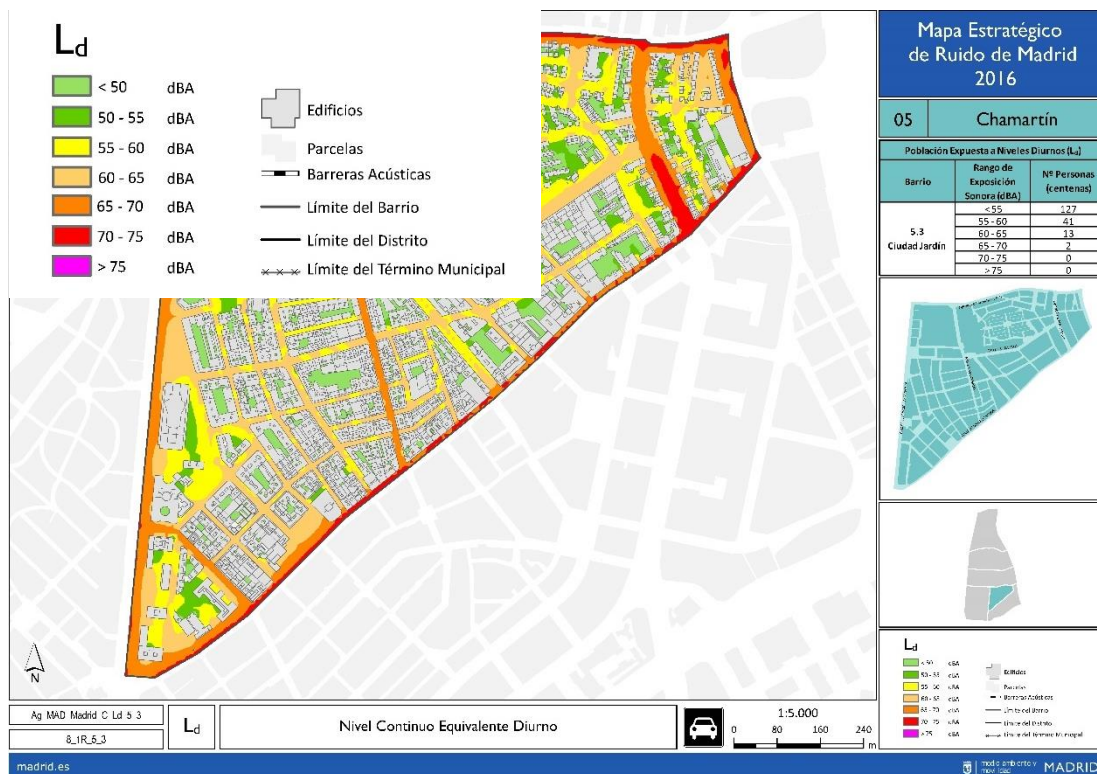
$L_d$

< 50 dBA
50 - 55 dBA
55 - 60 dBA
60 - 65 dBA
65 - 70 dBA
70 - 75 dBA
> 75 dBA

Edificios
Parcelas
Barreras Acústicas
Límite del Barrio
Límite del Distrito
Límite del Término Municipal

Mapa Estratégico de Ruido de Madrid 2016

05 Chamartín

Población Expuesta a Niveles Diurnos ($L_d$)

| Barrio | Rango de Exposición Sonora (dBA) | Nº Personas (centenas) |
|---|---|---|
| 5.3 Ciudad Jardín | <55 | 127 |
| | 55 - 60 | 41 |
| | 60 - 65 | 13 |
| | 65 - 70 | 2 |
| | 70 - 75 | 0 |
| | >75 | 0 |

$L_d$
< 50 dBA
50 - 55 dBA
55 - 60 dBA
60 - 65 dBA
65 - 70 dBA
70 - 75 dBA
> 75 dBA
Edificios
Parcelas
Barreras Acústicas
Límite del Barrio
Límite del Distrito
Límite del Término Municipal

N

Ag MAD Madrid C Ld 5 3
8_1R_5_3

$L_d$

Nivel Continuo Equivalente Diurno

1:5.000
0 80 160 240 m

madrid.es

medio ambiente y movilidad MADRID